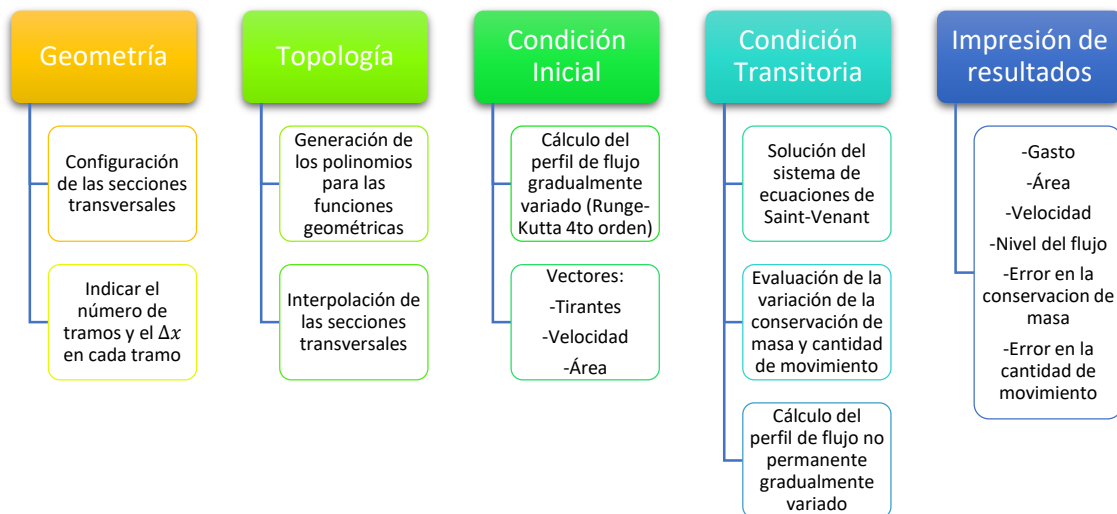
Geometría

Configuración de las secciones transversales

Indicar el número de tramos y el $\Delta x$ en cada tramo

Topología

Generación de los polinomios para las funciones geométricas

Interpolación de las secciones transversales

Condición Inicial

Cálculo del perfil de flujo gradualmente variado (Runge-Kutta 4to orden)

Vectores:
-Tirantes
-Velocidad
-Área

Condición Transitoria

Solución del sistema de ecuaciones de Saint-Venant

Evaluación de la variación de la conservación de masa y cantidad de movimiento

Cálculo del perfil de flujo no permanente gradualmente variado

Impresión de resultados

-Gasto
-Área
-Velocidad
-Nivel del flujo
-Error en la conservacion de masa
-Error en la cantidad de movimiento